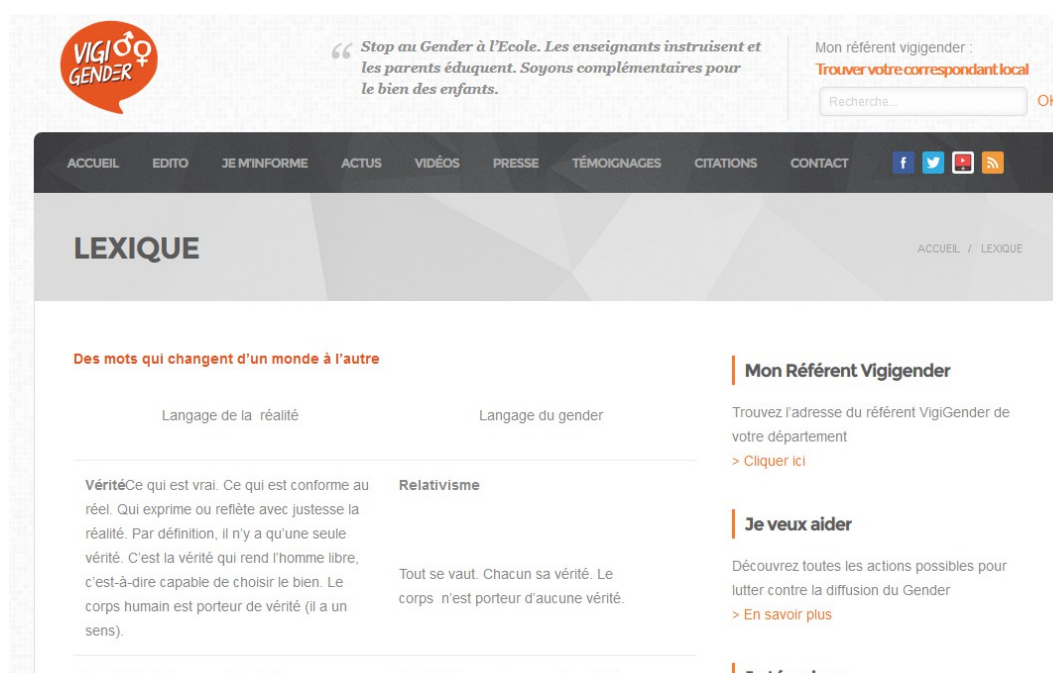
VIGI GENDER

Stop au Gender à l'Ecole. Les enseignants instruisent et les parents éduquent. Soyons complémentaires pour le bien des enfants.

Mon référent vigigender :
Trouver votre correspondant local

Recherche...

OK

ACCUEIL EDITO JE M'INFORME ACTUS VIDÉOS PRESSE TÉMOIGNAGES CITATIONS CONTACT

LEXIQUE

ACCUEIL / LEXIQUE

Des mots qui changent d'un monde à l'autre

| Langage de la réalité | Langage du gender |
|---|---|
| **Vérité**Ce qui est vrai. Ce qui est conforme au réel. Qui exprime ou reflète avec justesse la réalité. Par définition, il n'y a qu'une seule vérité. C'est la vérité qui rend l'homme libre, c'est-à-dire capable de choisir le bien. Le corps humain est porteur de vérité (il a un sens). | **Relativisme** Tout se vaut. Chacun sa vérité. Le corps n'est porteur d'aucune vérité. |

Mon Référent Vigigender

Trouvez l'adresse du référent VigiGender de votre département
> Cliquer ici

Je veux aider

Découvrez toutes les actions possibles pour lutter contre la diffusion du Gender
> En savoir plus

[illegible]